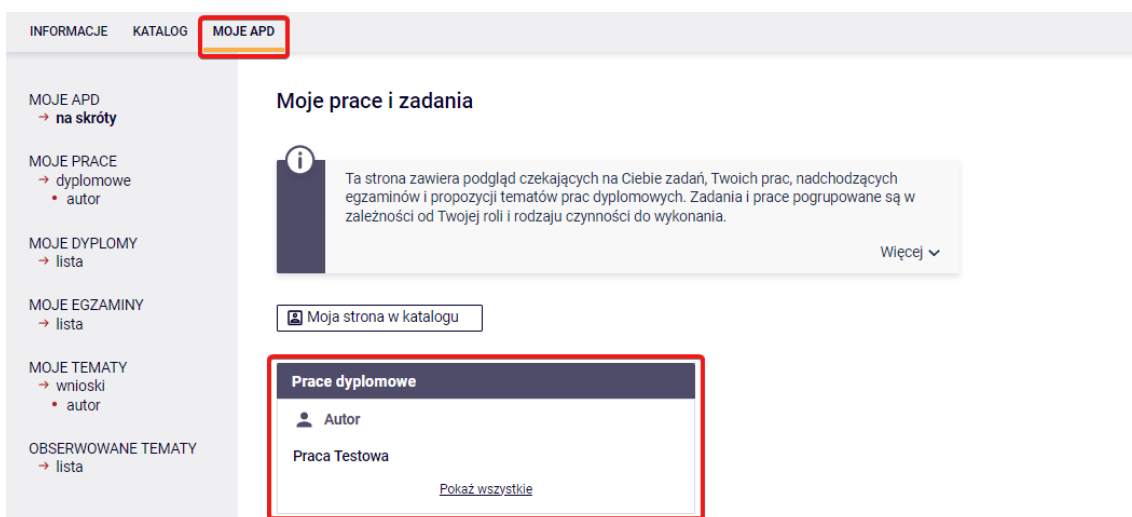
INFORMACJE KATALOG MOJE APD

MOJE APD
→ na skróty

MOJE PRACE
→ dyplomowe
• autor

MOJE DYPLOMY
→ lista

MOJE EGZAMINY
→ lista

MOJE TEMATY
→ wnioski
• autor

OBSERWOWANE TEMATY
→ lista

Moje prace i zadania

Ta strona zawiera podgląd czekających na Ciebie zadań, Twoich prac, nadchodzących egzaminów i propozycji tematów prac dyplomowych. Zadania i prace pogrupowane są w zależności od Twojej roli i rodzaju czynności do wykonania.

Więcej

Moja strona w katalogu

Prace dyplomowe

Autor

Praca Testowa

Pokaż wszystkie